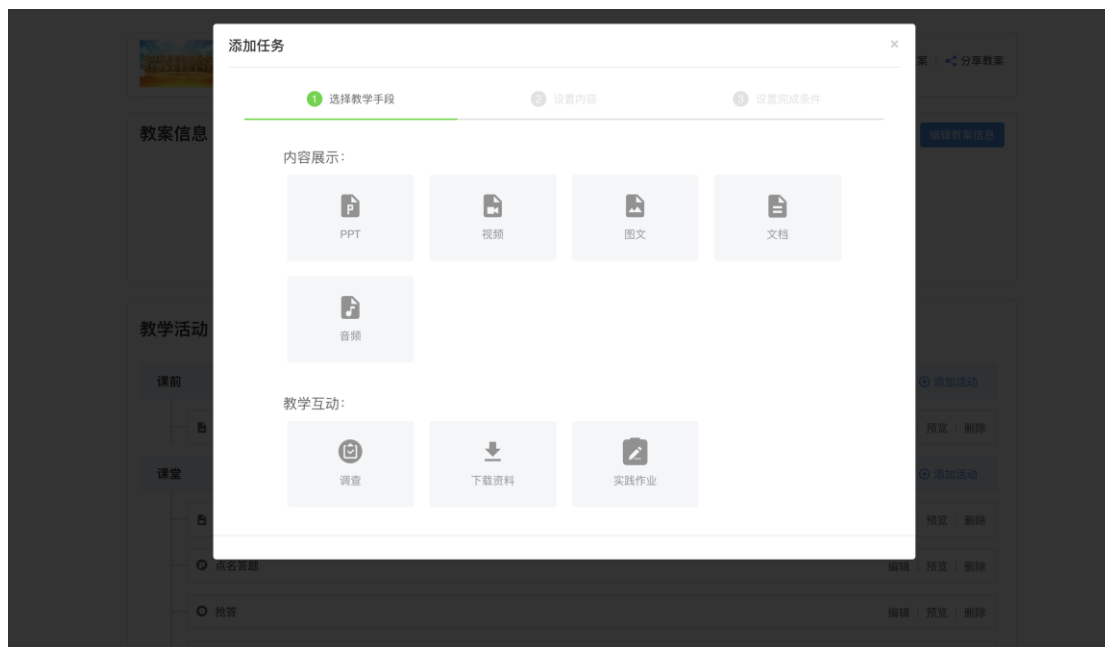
添加任务

×

1 选择教学手段

2 设置内容

3 设置完成条件

内容展示：

PPT

视频

图文

文档

音频

教学互动：

调查

下载资料

实践作业

案 | 分享教案

教案信息

编辑教案信息

教学活动

课前

添加活动

预览 | 删除

课堂

添加活动

预览 | 删除

点名答题

编辑 | 预览 | 删除

抢答

编辑 | 预览 | 删除